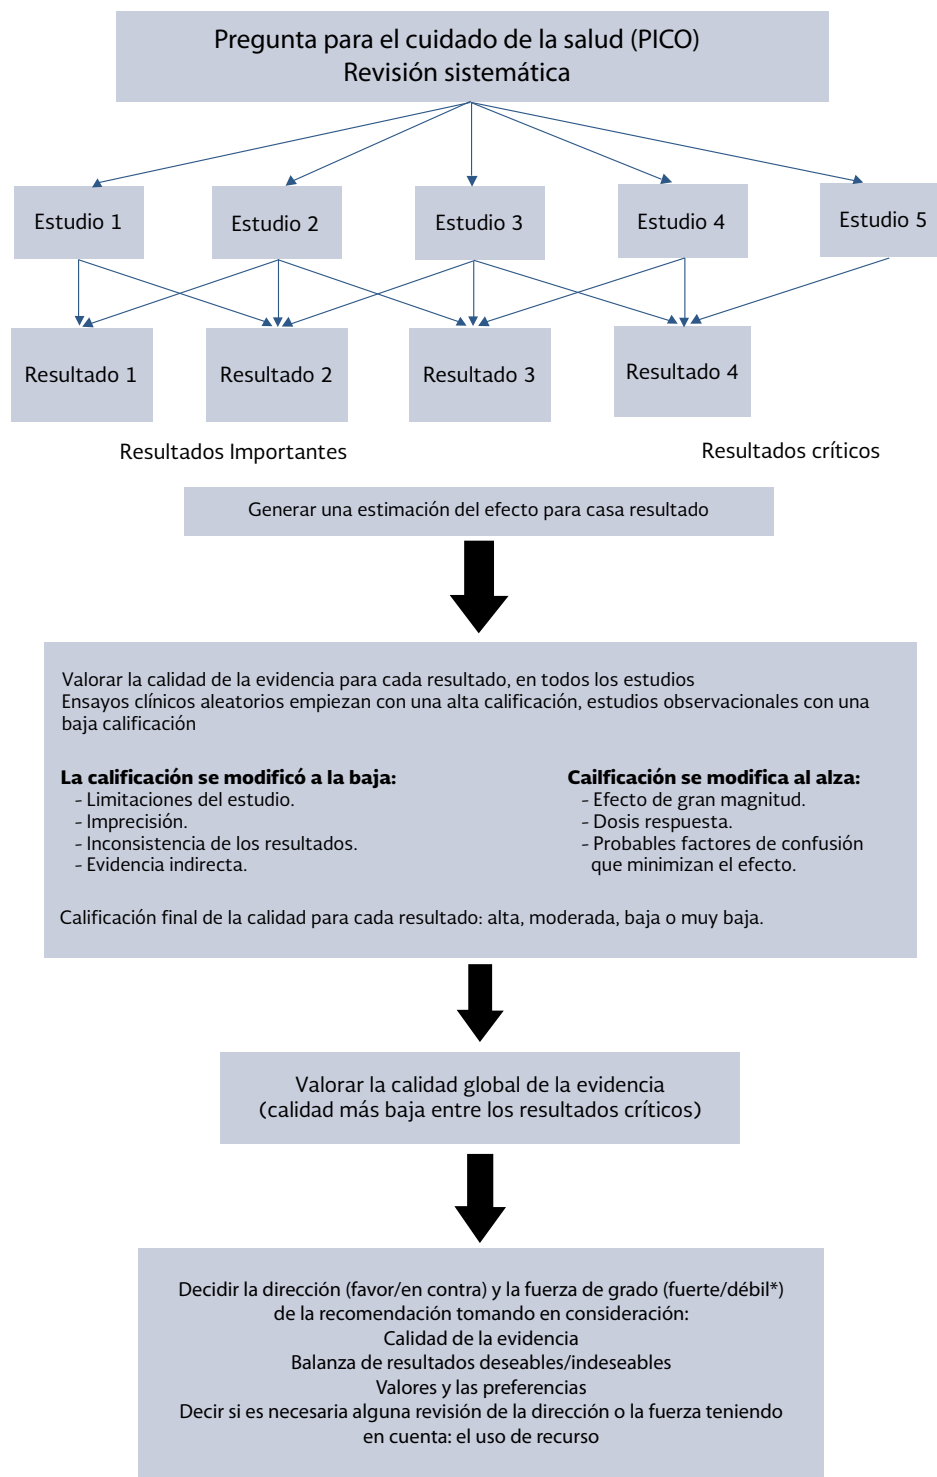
Pregunta para el cuidado de la salud (PICO)
Revisión sistemática

Estudio 1

Estudio 2

Estudio 3

Estudio 4

Estudio 5

Resultado 1

Resultado 2

Resultado 3

Resultado 4

Resultados Importantes

Resultados críticos

Generar una estimación del efecto para casa resultado

Valorar la calidad de la evidencia para cada resultado, en todos los estudios
Ensayos clínicos aleatorios empiezan con una alta calificación, estudios observacionales con una baja calificación

**La calificación se modificó a la baja:**
- Limitaciones del estudio.
- Imprecisión.
- Inconsistencia de los resultados.
- Evidencia indirecta.

**Cailficación se modifica al alza:**
- Efecto de gran magnitud.
- Dosis respuesta.
- Probables factores de confusión que minimizan el efecto.

Calificación final de la calidad para cada resultado: alta, moderada, baja o muy baja.

Valorar la calidad global de la evidencia
(calidad más baja entre los resultados críticos)

Decidir la dirección (favor/en contra) y la fuerza de grado (fuerte/débil*)
de la recomendación tomando en consideración:
Calidad de la evidencia
Balanza de resultados deseables/indeseables
Valores y las preferencias
Decir si es necesaria alguna revisión de la dirección o la fuerza teniendo en cuenta: el uso de recurso